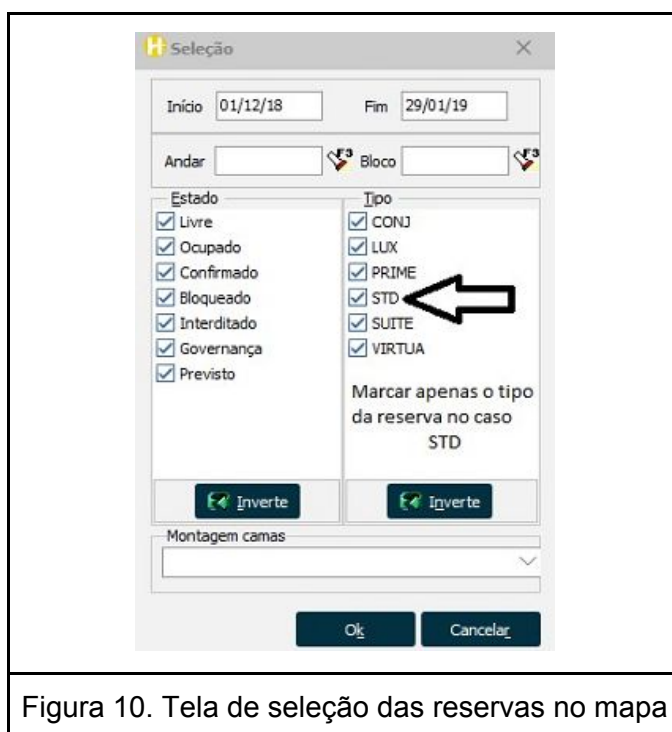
Seleção

Início 01/12/18
Fim 29/01/19

Andar
F3
Bloco
F3

Estado
Livre
Ocupado
Confirmado
Bloqueado
Interditado
Governança
Previsto

Tipo
CONJ
LUX
PRIME
STD
SUITE
VIRTUA

Marcar apenas o tipo da reserva no caso STD

Inverte
Inverte

Montagem camas

Ok
Cancelar

Figura 10. Tela de seleção das reservas no mapa